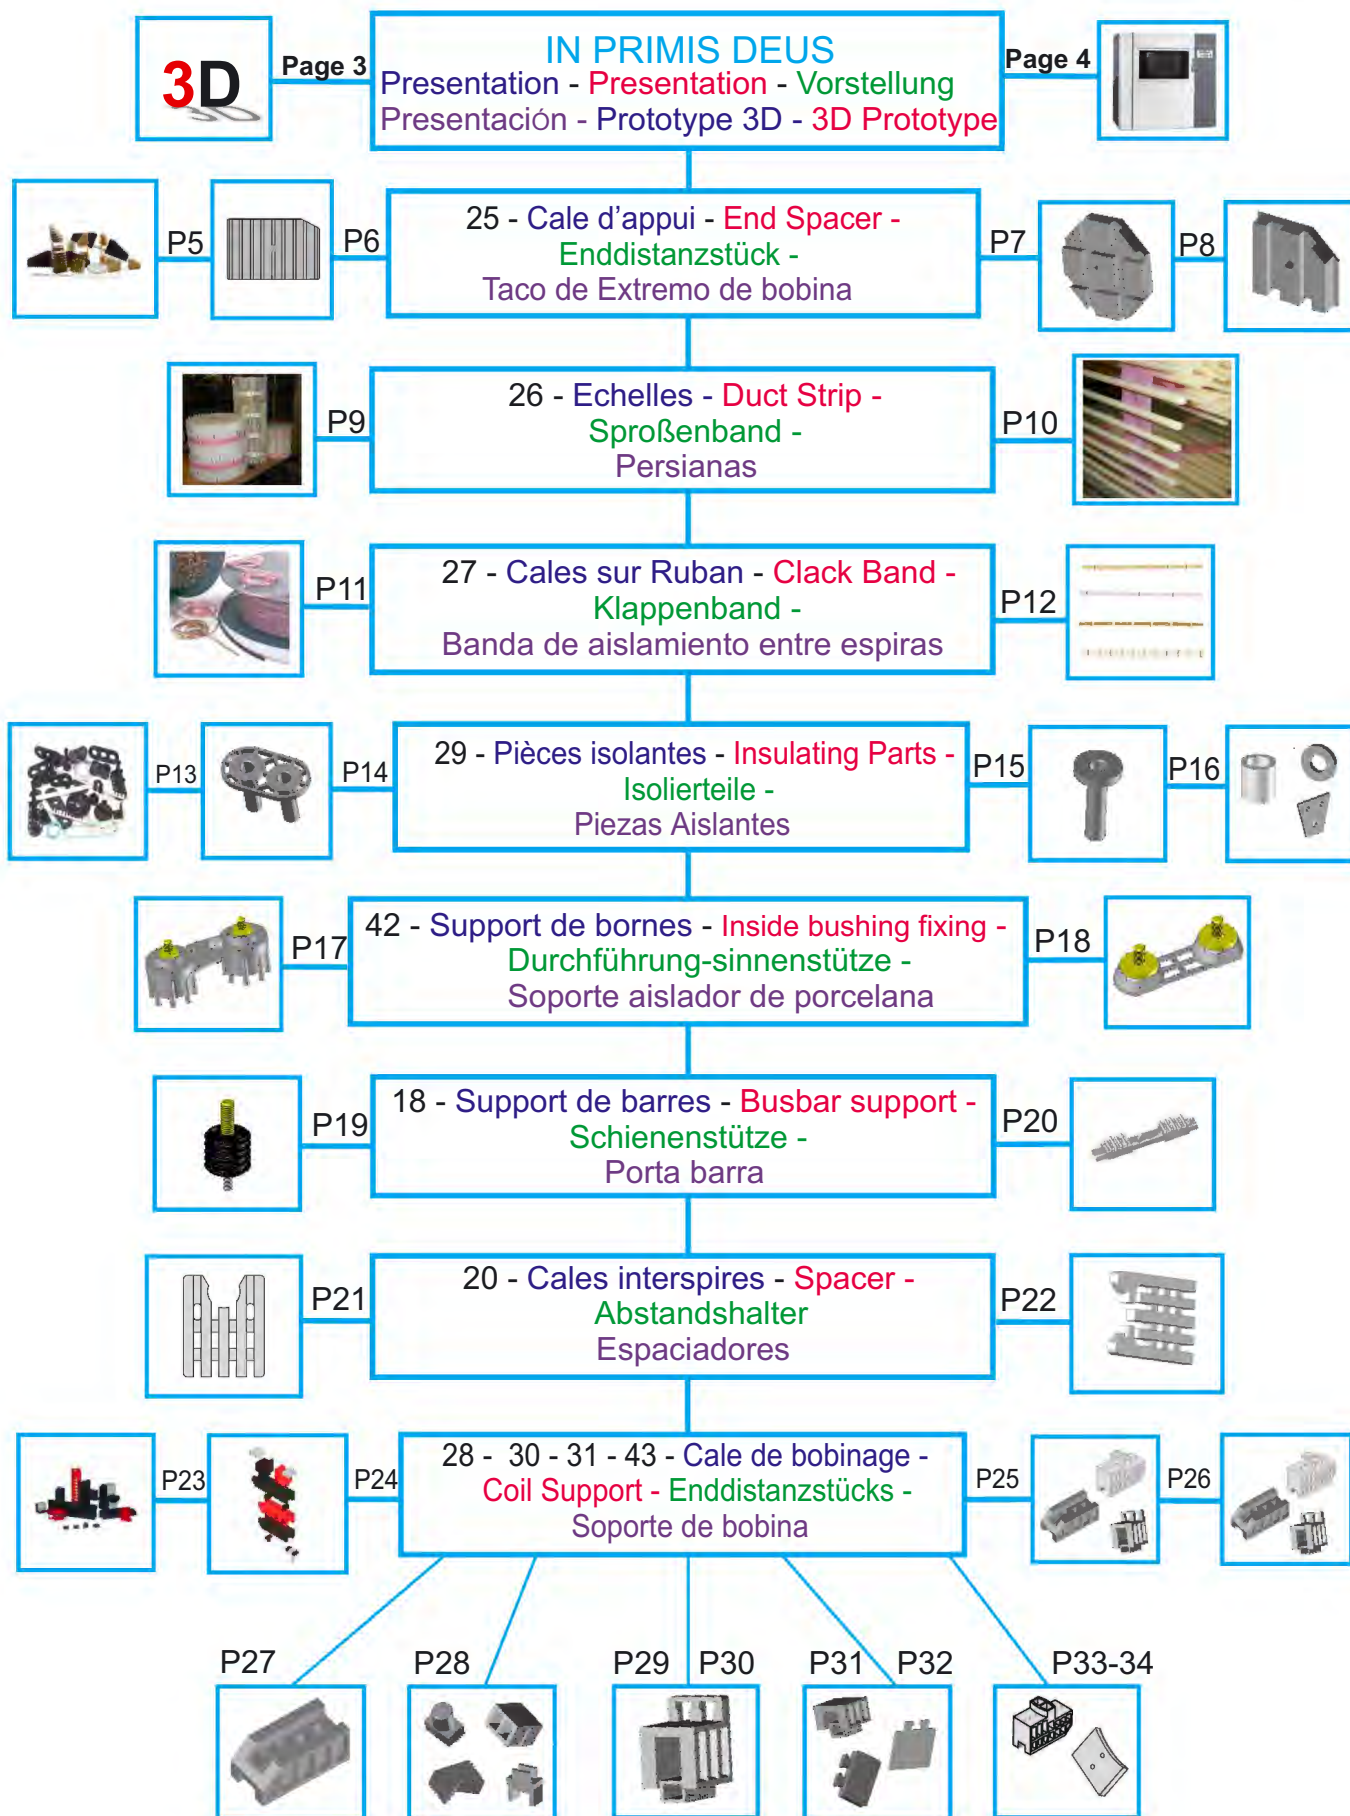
3D

Page 3

IN PRIMIS DEUS
Presentation - Presentation - Vorstellung
Presentación - Prototype 3D - 3D Prototype

Page 4

P5

P6

25 - Cale d'appui - End Spacer - Enddistanzstück - Taco de Extremo de bobina

P7

P8

P9

26 - Echelles - Duct Strip - Sproßenband - Persianas

P10

P11

27 - Cales sur Ruban - Clack Band - Klappenband - Banda de aislamiento entre espiras

P12

P13

P14

29 - Pièces isolantes - Insulating Parts - Isolierteile - Piezas Aislantes

P15

P16

P17

42 - Support de bornes - Inside bushing fixing - Durchführung-sinnenstütze - Soporte aislador de porcelana

P18

P19

18 - Support de barres - Busbar support - Schienenstütze - Porta barra

P20

P21

20 - Cales interspires - Spacer - Abstandshalter Espaciadores

P22

P23

P24

28 - 30 - 31 - 43 - Cale de bobinage - Coil Support - Enddistanzstücks - Soporte de bobina

P25

P26

P27

P28

P29

P30

P31

P32

P33-34